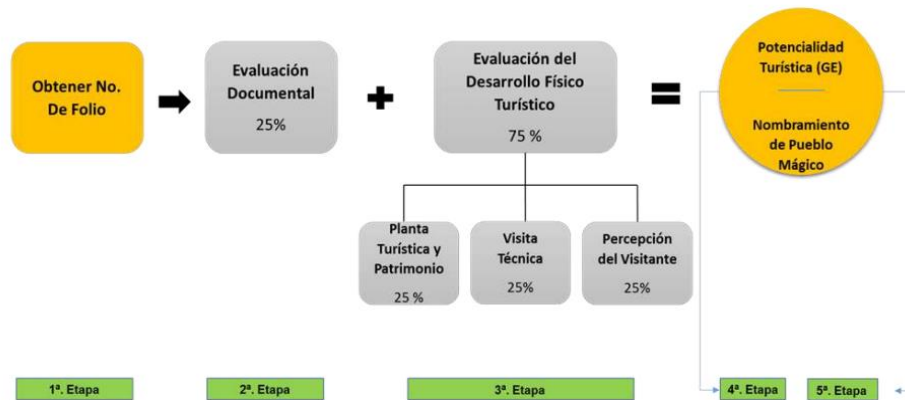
Obtener No. De Folio

Evaluación Documental
25%

Evaluación del Desarrollo Físico Turístico
75 %

Potencialidad Turística (GE)

Nombramiento de Pueblo Mágico

Planta Turística y Patrimonio
25 %

Visita Técnica
25%

Percepción del Visitante
25%

1ª. Etapa

2ª. Etapa

3ª. Etapa

4ª. Etapa

5ª. Etapa